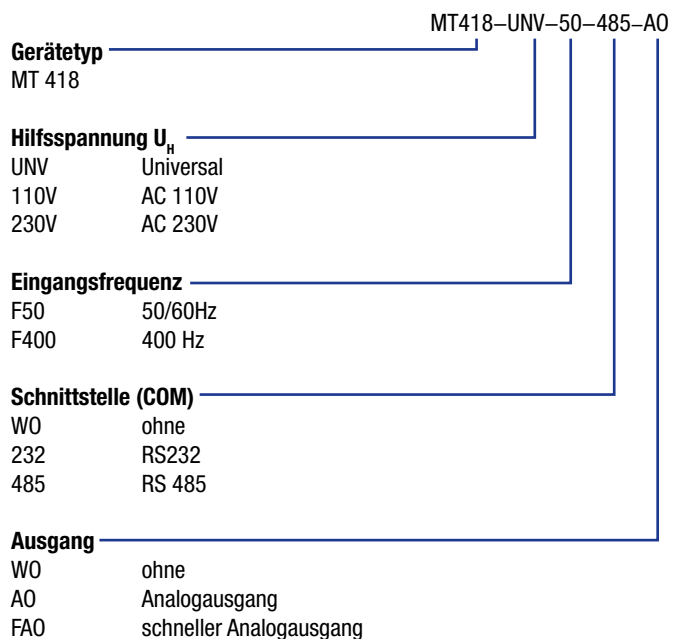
MT418–UNV–50–485–AO

**Gerätetyp**
MT 418

**Hilfsspannung $U_H$**

| | |
|---|---|
| UNV | Universal |
| 110V | AC 110V |
| 230V | AC 230V |

**Eingangsfrequenz**

| | |
|---|---|
| F50 | 50/60Hz |
| F400 | 400 Hz |

**Schnittstelle (COM)**

| | |
|---|---|
| WO | ohne |
| 232 | RS232 |
| 485 | RS 485 |

**Ausgang**

| | |
|---|---|
| WO | ohne |
| AO | Analogausgang |
| FAO | schneller Analogausgang |